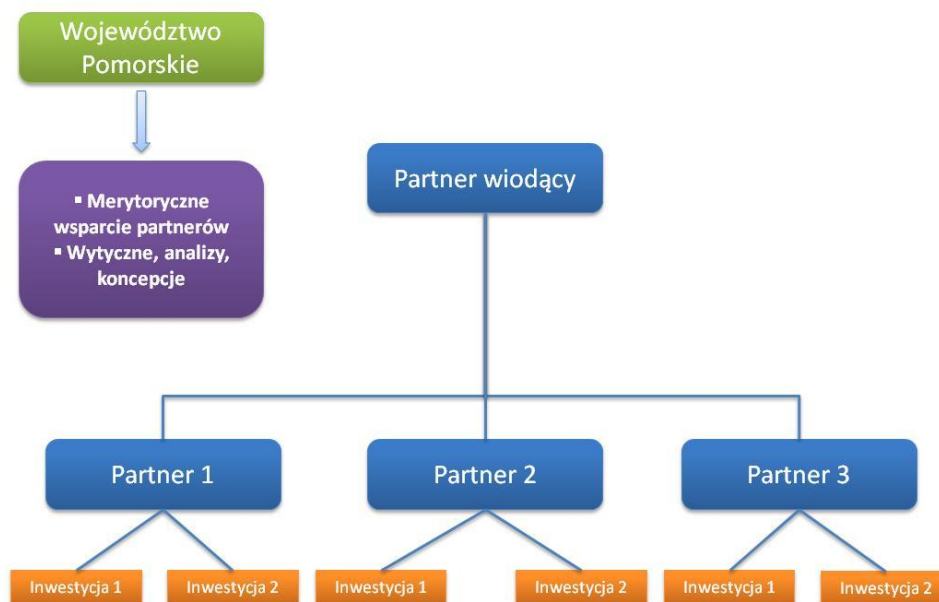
Województwo Pomorskie

▪ Merytoryczne wsparcie partnerów
▪ Wytyczne, analizy, koncepcje

Partner wiodący

Partner 1

Partner 2

Partner 3

Inwestycja 1

Inwestycja 2

Inwestycja 1

Inwestycja 2

Inwestycja 1

Inwestycja 2